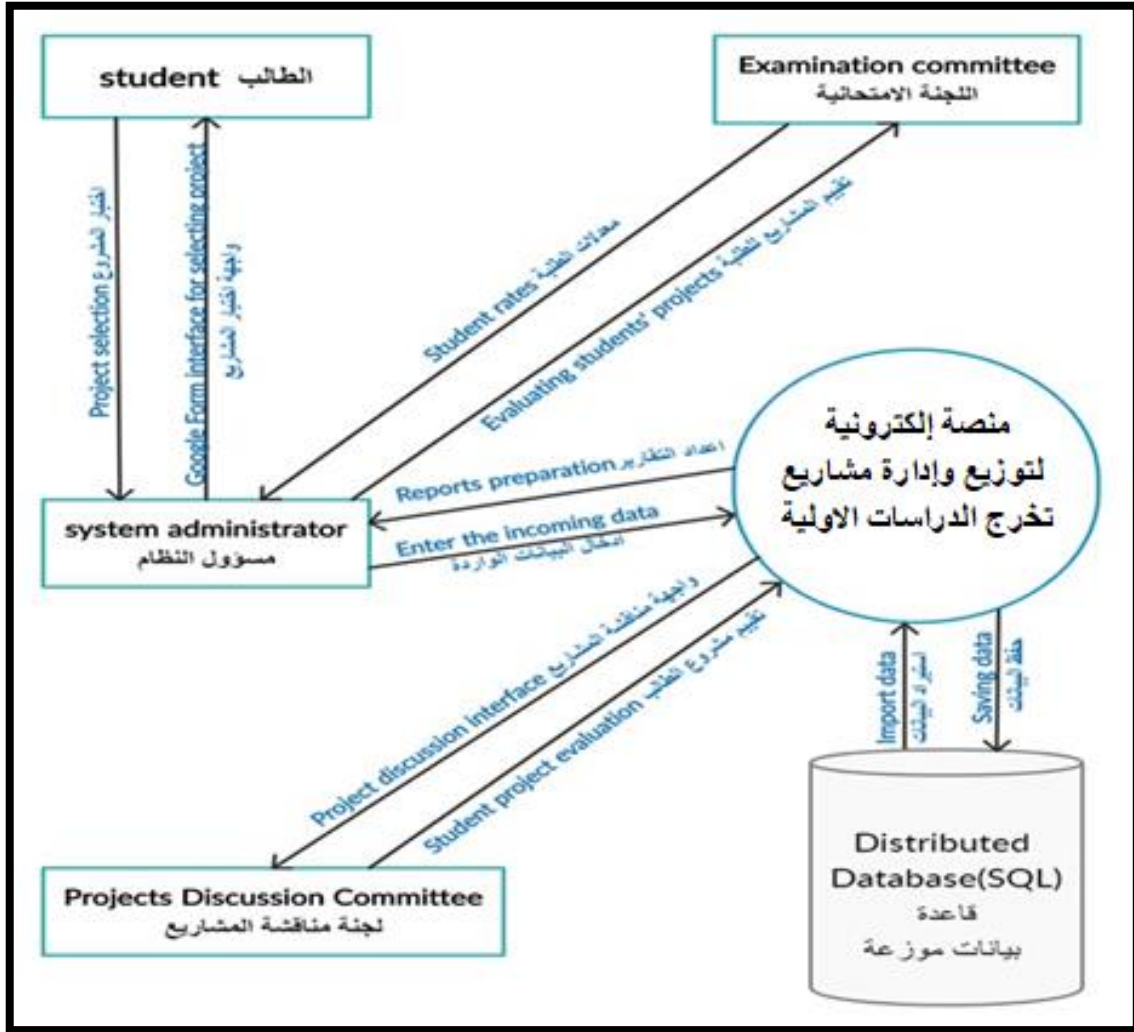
student الطالب

Examination committee
اللجنة الامتحانية

Project selection اختيار المشروع

Google Form interface for selecting project
واجهة اختيار المشاريع

Student rates معدلات الطلبة

Evaluating students' projects تقييم المشاريع الطلبة

منصة إلكترونية لتوزيع وإدارة مشاريع تخرج الدراسات الاولية

Reports preparation اعداد التقارير

system administrator
مسؤول النظام

Enter the incoming data
ادخال البيانات الواردة

واجهة مناقشة المشاريع
Project discussion interface

تقييم مشروع الطالب
Student project evaluation

Import data
استيراد البيانات

Saving data
حفظ البيانات

Distributed Database(SQL)
قاعدة
بيانات موزعة

Projects Discussion Committee
لجنة مناقشة المشاريع